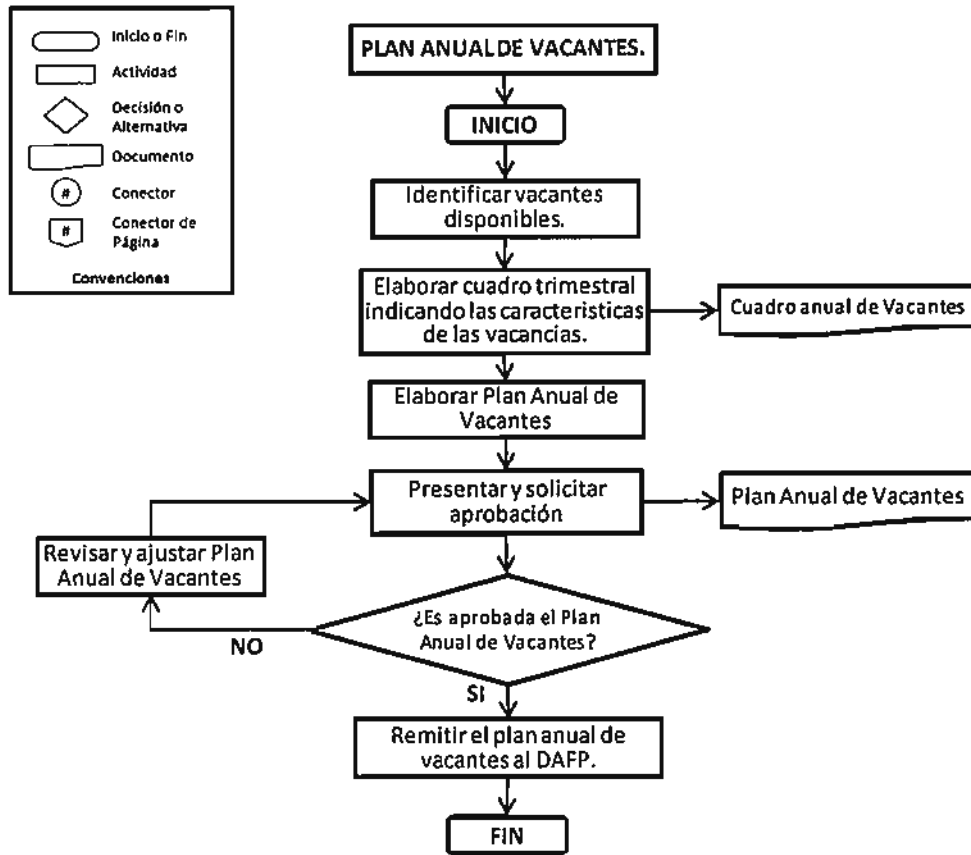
Inicio o Fin
Actividad
Decisión o Alternativa
Documento
#
Conector
#
Conector de Página
Convenciones

PLAN ANUAL DE VACANTES.

INICIO

Identificar vacantes disponibles.

Elaborar cuadro trimestral indicando las caracteristicas de las vacancias.

Cuadro anual de Vacantes

Elaborar Plan Anual de Vacantes

Presentar y solicitar aprobación

Plan Anual de Vacantes

Revisar y ajustar Plan Anual de Vacantes

¿Es aprobada el Plan Anual de Vacantes?

NO

SI

Remitir el plan anual de vacantes al DAFP.

FIN